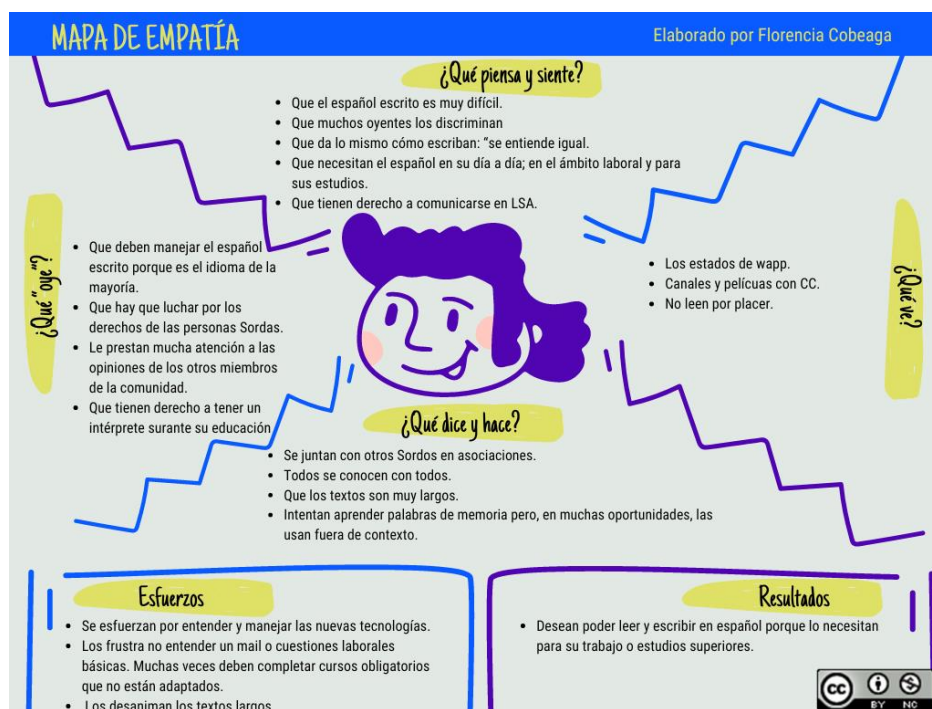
MAPA DE EMPATÍA

Elaborado por Florencia Cobeaga

¿Qué piensa y siente?

- Que el español escrito es muy difícil.
- Que muchos oyentes los discriminan
- Que da lo mismo cómo escriban: "se entiende igual.
- Que necesitan el español en su día a día; en el ámbito laboral y para sus estudios.
- Que tienen derecho a comunicarse en LSA.

¿Qué "oye"?

- Que deben manejar el español escrito porque es el idioma de la mayoría.
- Que hay que luchar por los derechos de las personas Sordas.
- Le prestan mucha atención a las opiniones de los otros miembros de la comunidad.
- Que tienen derecho a tener un intérprete surante su educación

¿Qué ve?

- Los estados de wapp.
- Canales y películas con CC.
- No leen por placer.

¿Qué dice y hace?

- Se juntan con otros Sordos en asociaciones.
- Todos se conocen con todos.
- Que los textos son muy largos.
- Intentan aprender palabras de memoria pero, en muchas oportunidades, las usan fuera de contexto.

Esfuerzos

- Se esfuerzan por entender y manejar las nuevas tecnologías.
- Los frustra no entender un mail o cuestiones laborales básicas. Muchas veces deben completar cursos obligatorios que no están adaptados.
- Los desaniman los textos largos.

Resultados

- Desean poder leer y escribir en español porque lo necesitan para su trabajo o estudios superiores.

cc BY NC